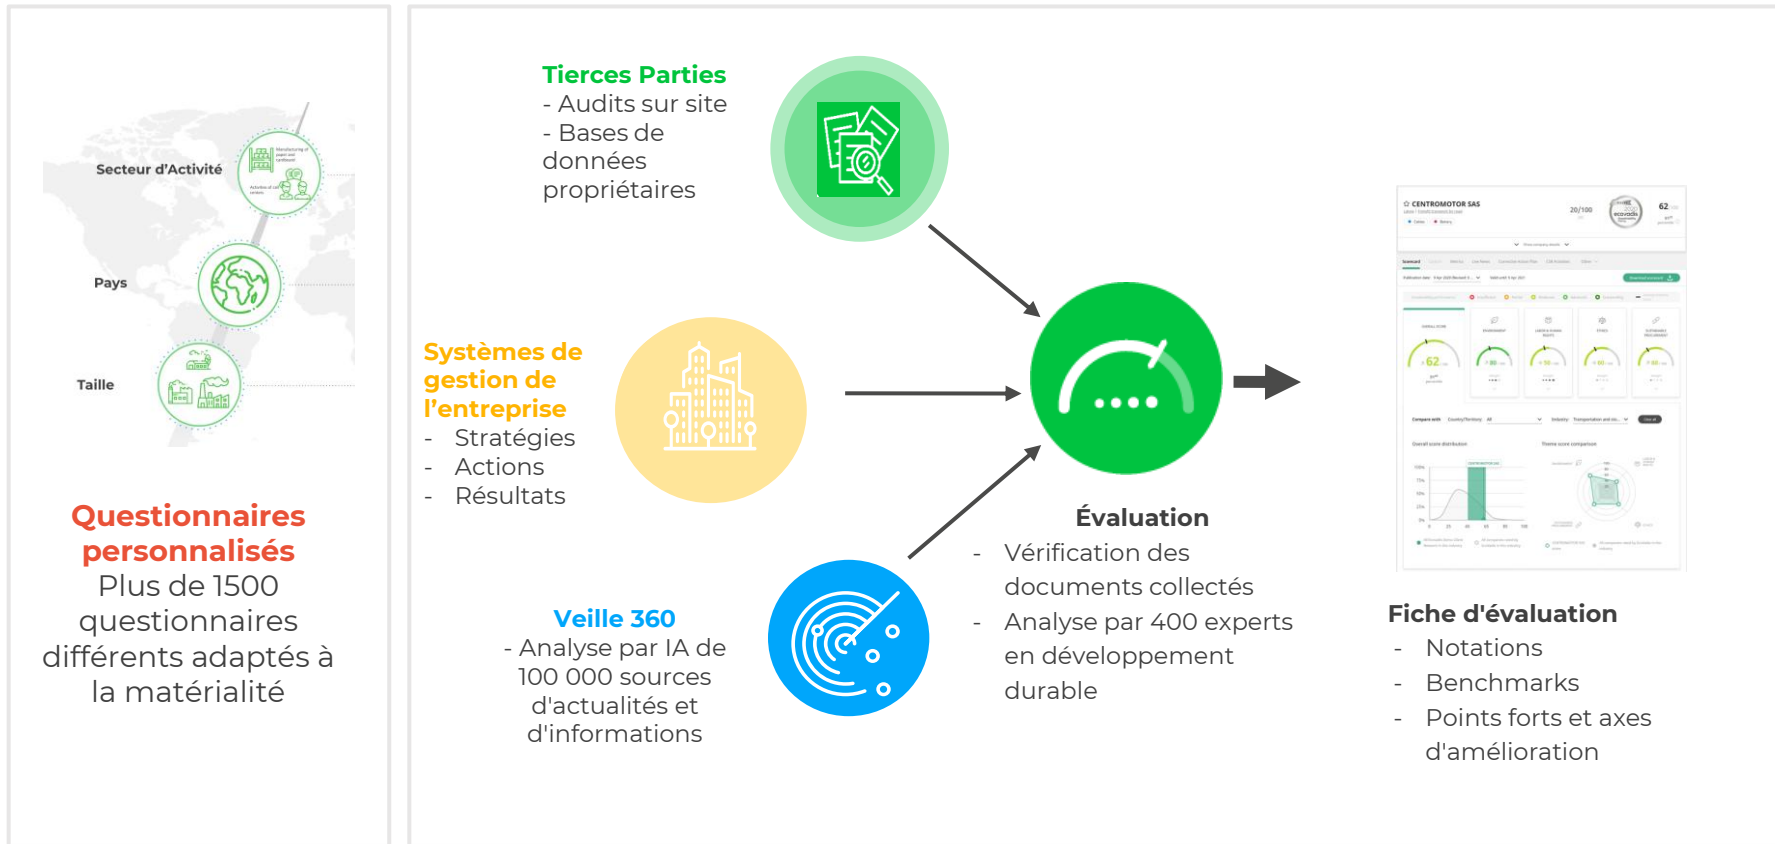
Secteur d'Activité

Pays

Taille

Questionnaires personnalisés
Plus de 1500 questionnaires différents adaptés à la matérialité

Tierces Parties
- Audits sur site
- Bases de données propriétaires

Systèmes de gestion de l'entreprise
- Stratégies
- Actions
- Résultats

Veille 360
- Analyse par IA de 100 000 sources d'actualités et d'informations

Évaluation
- Vérification des documents collectés
- Analyse par 400 experts en développement durable

CENTROMOTOR SAS
20/100
62
62

Fiche d'évaluation
- Notations
- Benchmarks
- Points forts et axes d'amélioration